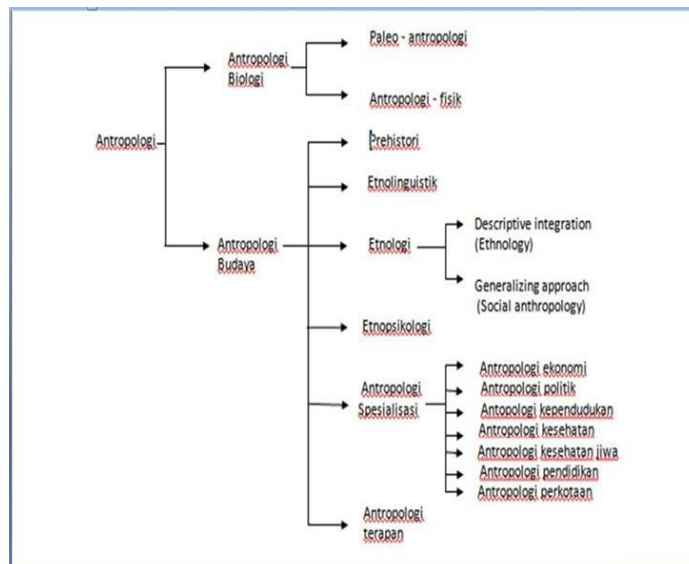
Antropologi

Antropologi Biologi

Paleo - antropologi

Antropologi - fisik

Antropologi Budaya

Prehistori

Etnolinguistik

Etnologi

Descriptive integration (Ethnology)

Generalizing approach (Social anthropology)

Etnopsikologi

Antropologi Spesialisasi

Antropologi ekonomi

Antropologi politik

Antopologi kependudukan

Antropologi kesehatan

Antropologi kesehatan jiwa

Antropologi pendidikan

Antropologi perkotaan

Antropologi terapan